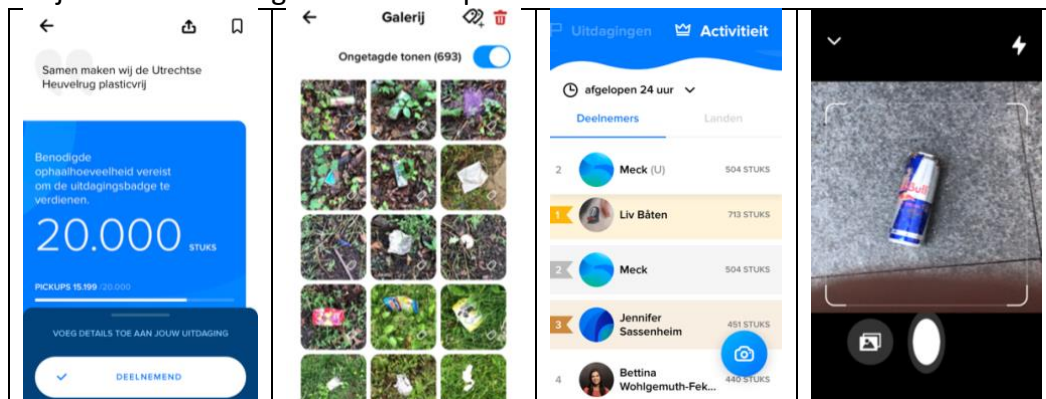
Samen maken wij de Utrechtse Heuvelrug plasticvrij

Benodigde ophaalhoeveelheid vereist om de uitdagingsbadge te verdienen.

20.000 STUKS

PICKUPS 15.199 /20.000

VOEG DETAILS TOE AAN JOUW UITDAGING

DEELNEMEND

Galerij

Ongetagde tonen (693)

Uitdagingen

Activiteit

afgelopen 24 uur

Deelnemers

Landen

2 Meck (U) 504 STUKS

1 Liv Båten 713 STUKS

2 Meck 504 STUKS

3 Jennifer Sassenheim 451 STUKS

4 Bettina Wohlgemuth-Fek... 440 STUKS